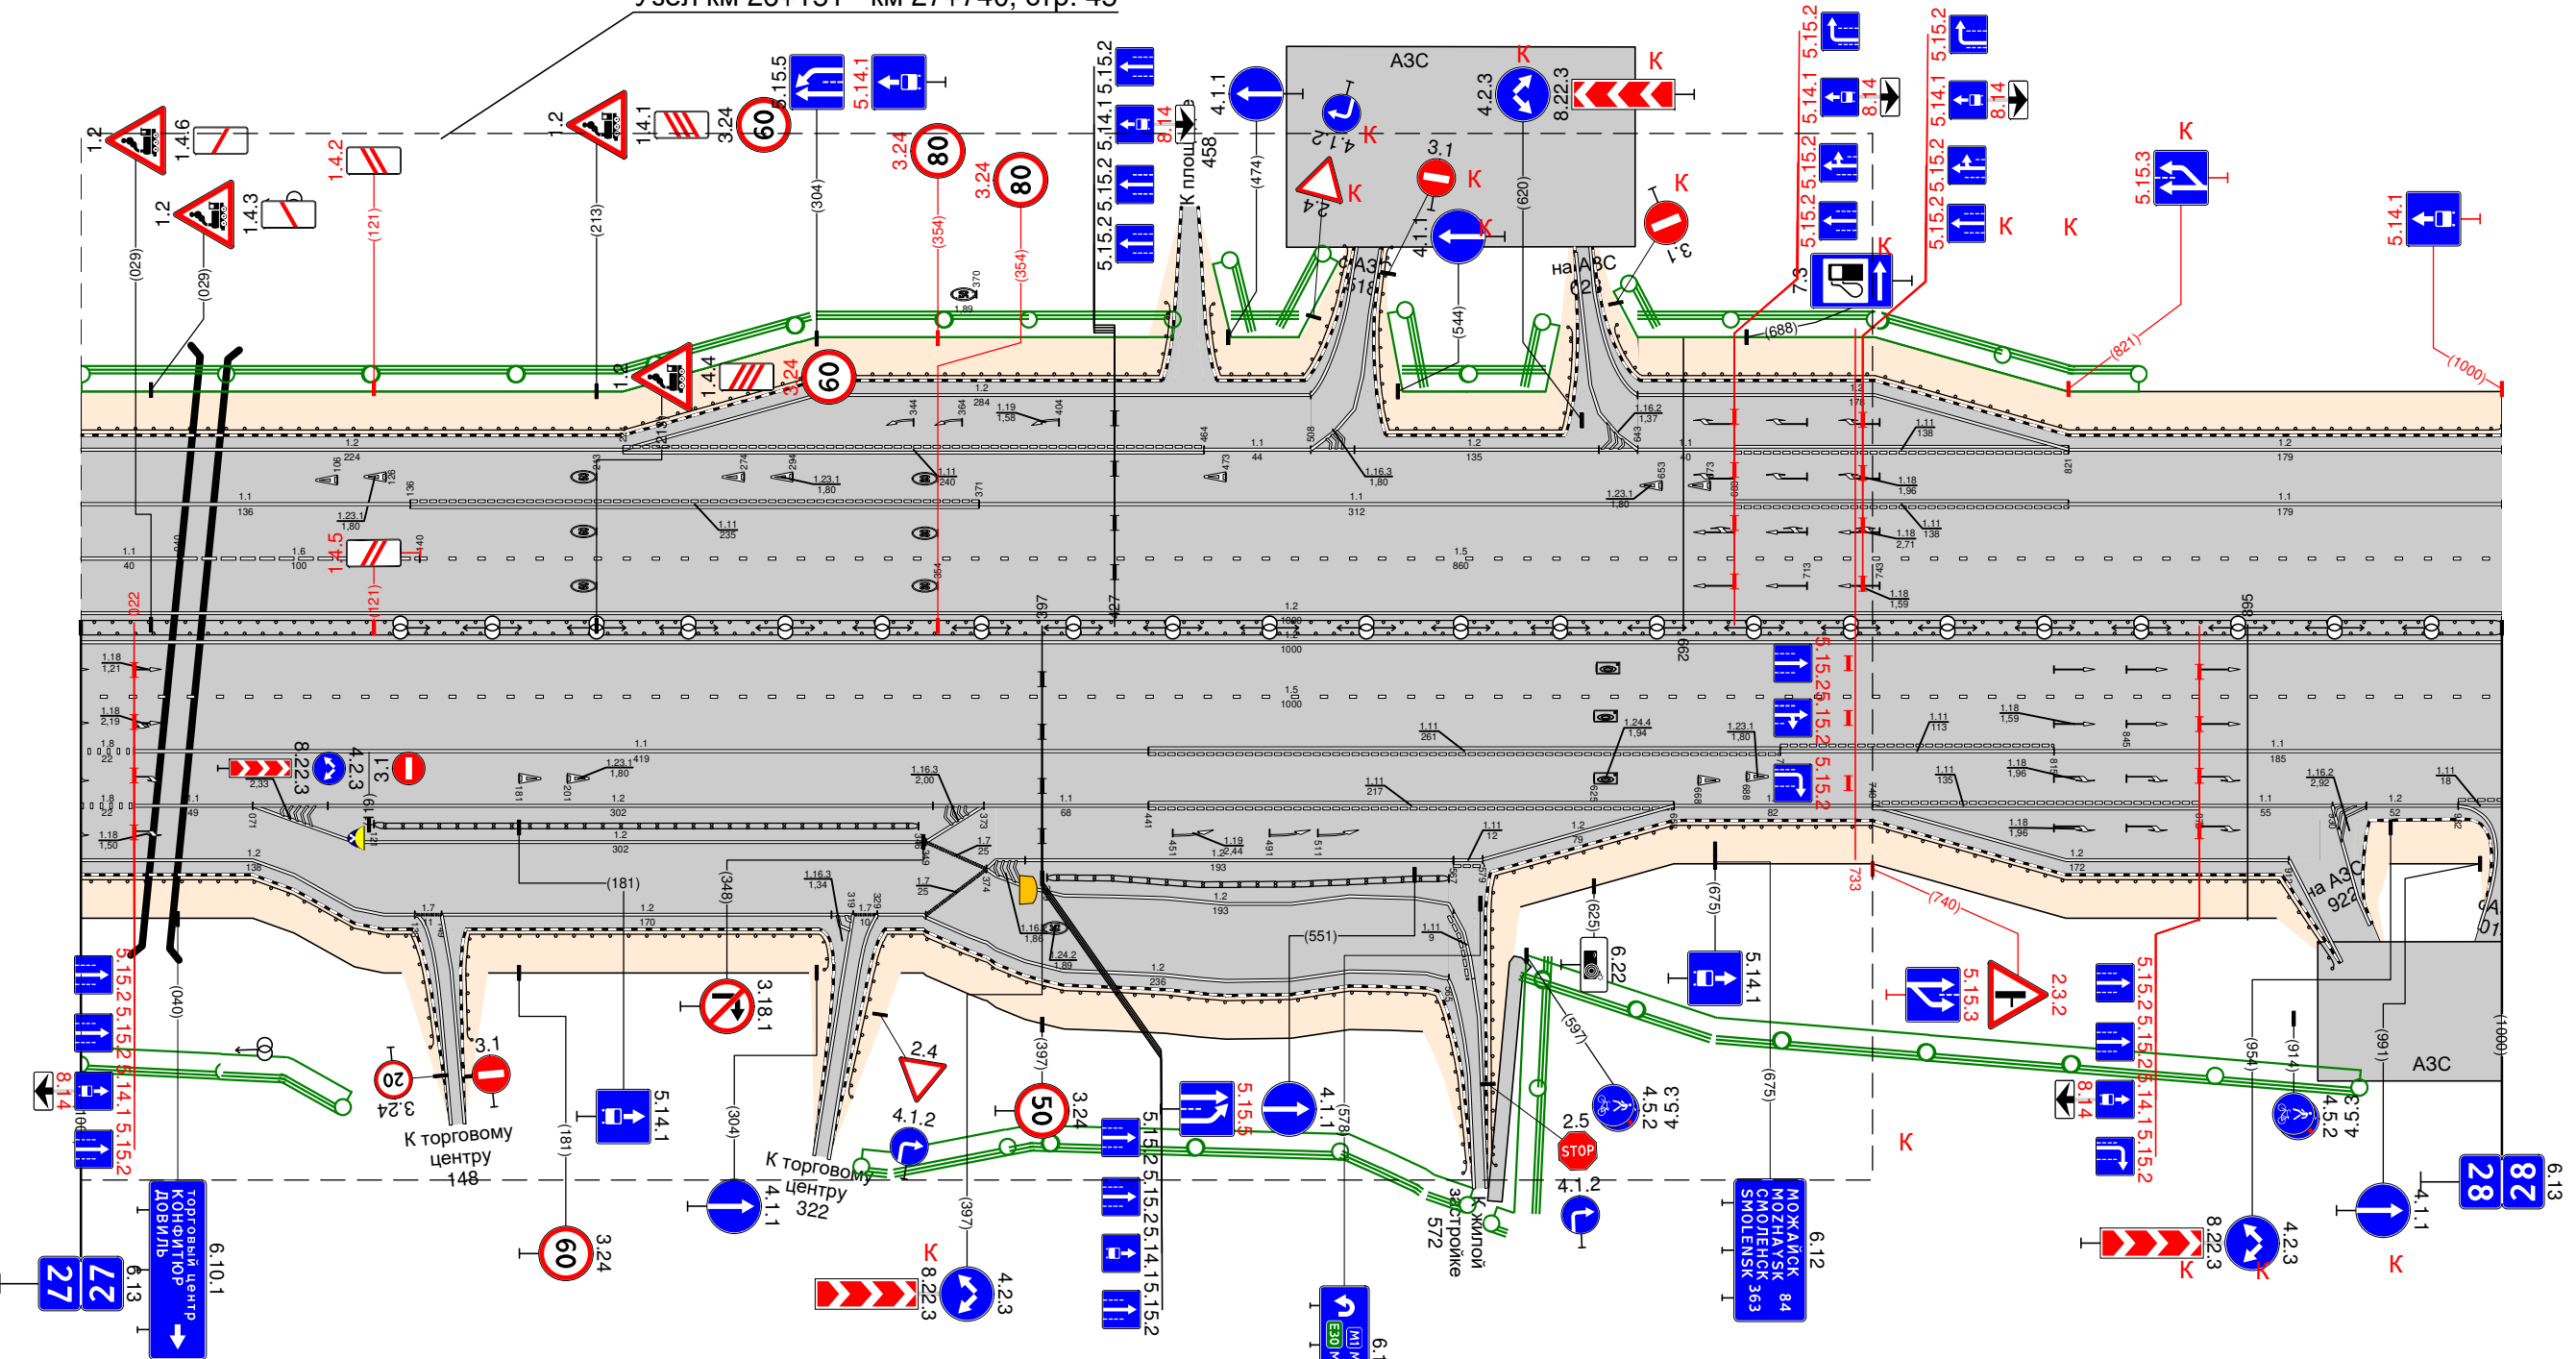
Узел км 26+131 - км 27+740, стр. 43

1.2 1.4.6 1.2 1.4.3 1.4.2 (121) (029) (029)
1.2 1.4.1 3.24 60 5.15.5 5.14.1 3.24 80 3.24 80 (213) (304) (354) (354)
5.15.2 5.14.1 5.15.2 5.15.2 8.14 К площади 458 4.1.1 (474)
АЗС 4.1.2 К 2.4 К 3.1 К 4.1.1 К 4.2.3 К 8.22.3 К (620) (544) 3.1 К на АЗС
5.15.2 5.14.1 8.14 5.15.2 5.15.2 5.15.2 5.14.1 8.14 5.15.2 5.15.2 К К 7.3 К (688)
5.15.3 К (821) 5.14.1 (1000)
1.2 1.4.4 3.24 60
1.1 40 1.6 100 1.4.5 (121) 1.1 136 1.23.1 1,80 1.1 235 1.11 240 1.2 224 1.19 1,58 1.1 44 1.1 312 1.5 860 1.16.3 1,80 1.2 135 1.16.2 1,37 1.23.1 1,80 1.11 138 1.18 1,96 1.18 2,71 1.11 138 1.18 1,59 1.2 179 1.1 179
397 427 1.2 1000 1.5 1000 895
1.18 1,21 1.18 2,19 1.8 22 1.8 22 1.18 1,50 8.22.3 4.2.3 3.1 1.1 419 1.23.1 1,80 1.2 302 1.2 302 1.2 138 1.16.3 2,00 1.7 25 1.1 68 1.11 261 1.11 217 1.24.4 1,94 1.23.1 1,80 1.19 2,44 1.2 193 1.11 12 1.2 79 1.11 113 1.18 1,59 1.11 135 1.18 1,96 1.18 1,96 1.2 172 1.1 185 1.16.2 2,92 1.1 55 1.2 52 1.11 18
5.15.2 5.15.2 5.15.2
(181) (348) 1.16.3 1,34 1.7 25 1.2 170 1.2 193 1.16.1 1,88 1.24.2 1,89 1.2 236 (551) 1.11 9
(625) 6.22 (675) 5.14.1 733 (740) 5.15.3 2.3.2 на АЗС 922 АЗС
5.15.2 5.15.2 8.14 5.14.1 5.15.2 (040) 3.1 20 3.24 К торговому центру 148 (181) 5.14.1 3.18.1 2.4 4.1.2 (397) 50 3.24 5.15.5 4.1.1 (578) (597) 4.5.3 4.5.2 2.5 STOP 4.1.2 (675) 5.15.2 5.15.2 8.14 5.14.1 5.15.2 (954) (914) (991) (1000) 4.5.3 4.5.2 К
(304) 4.1.1 К торговому центру 322 (397) 5.15.2 5.15.2 5.14.1 5.15.2 К жилой застройке 572
60 3.24 К 8.22.3 4.2.3 6.12 МОЖАЙСК 84 MOZHAYSK СМОЛЕНСК 363 SMOLENSK 8.22.3 4.2.3 К К 4.1.1 К 28 28 6.13
27 27 6.13 торговый центр КОНФИТЮР ДОВИЛЬ 6.10.1 M1 E30 6.1